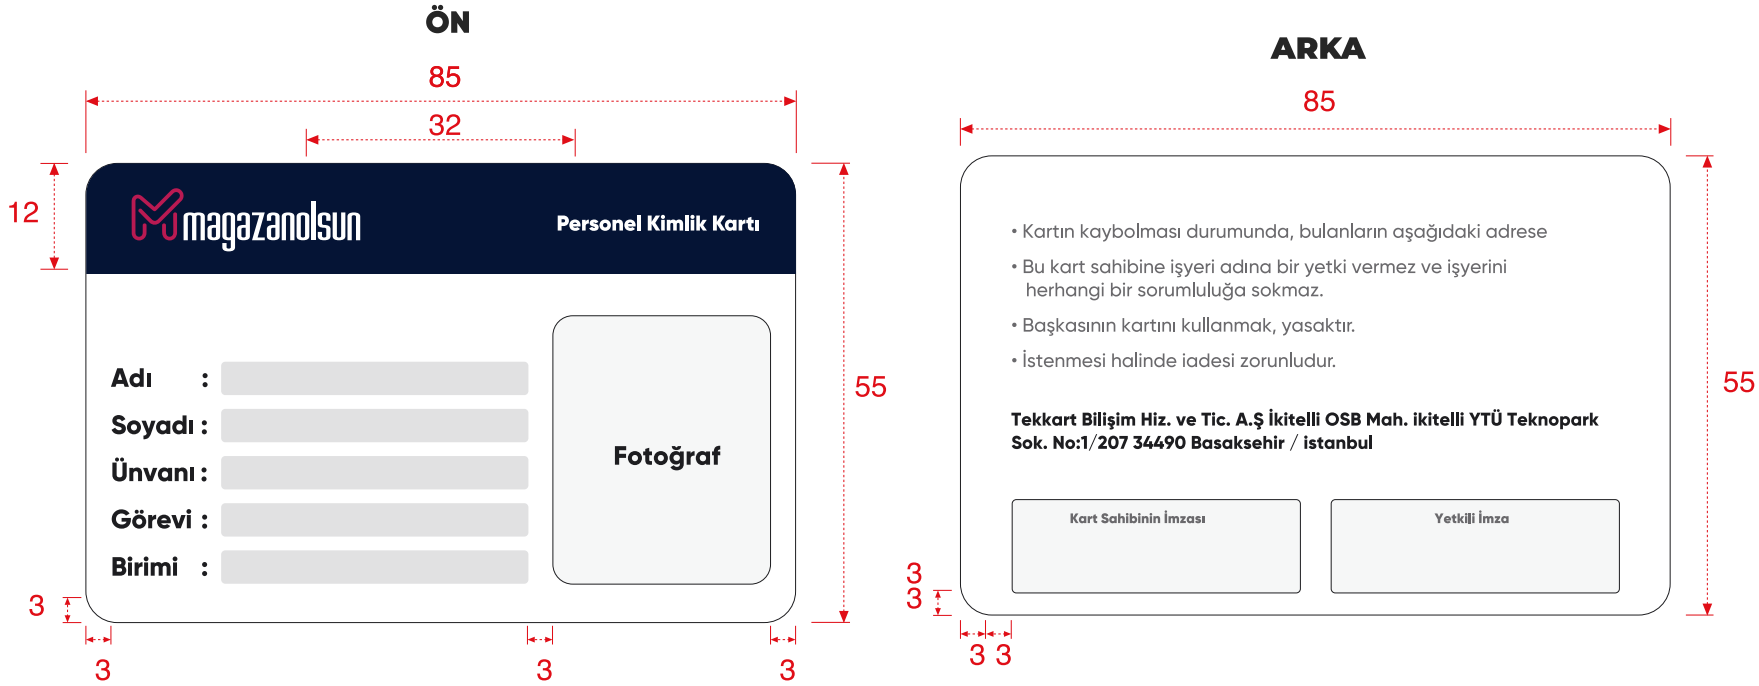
ÖN

85

32

12

magazanolsun

Personel Kimlik Kartı

Adı :

Soyadı :

Ünvanı :

Görevi :

Birimi :

Fotoğraf

55

3

3

3

3

ARKA

85

• Kartın kaybolması durumunda, bulanların aşağıdaki adrese

• Bu kart sahibine işyeri adına bir yetki vermez ve işyerini herhangi bir sorumluluğa sokmaz.

• Başkasının kartını kullanmak, yasaktır.

• İstenmesi halinde iadesi zorunludur.

Tekkart Bilişim Hiz. ve Tic. A.Ş İkitelli OSB Mah. ikitelli YTÜ Teknopark Sok. No:1/207 34490 Basaksehir / istanbul

Kart Sahibinin İmzası

Yetkili İmza

55

3

3

3 3